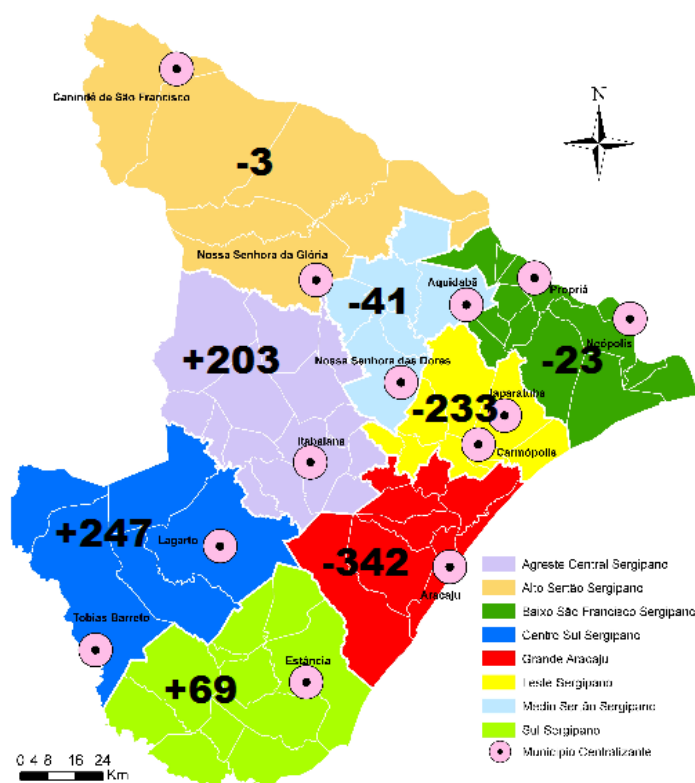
Canindé de São Francisco

N

-3

Nossa Senhora da Glória

Aquidabã

Propriá

-41

Neópolis

+203

Nossa Senhora das Dores

-23

Japaratuba

-233

Carmópolis

Itabaiana

+247

Lagarto

-342

Aracaju

Tobias Barreto

Estância

+69

Agreste Central Sergipano
Alto Sertão Sergipano
Baixo São Francisco Sergipano
Centro Sul Sergipano
Grande Aracaju
Leste Sergipano
Medio Sertão Sergipano
Sul Sergipano
Município Centralizante

0 4 8 16 24 Km